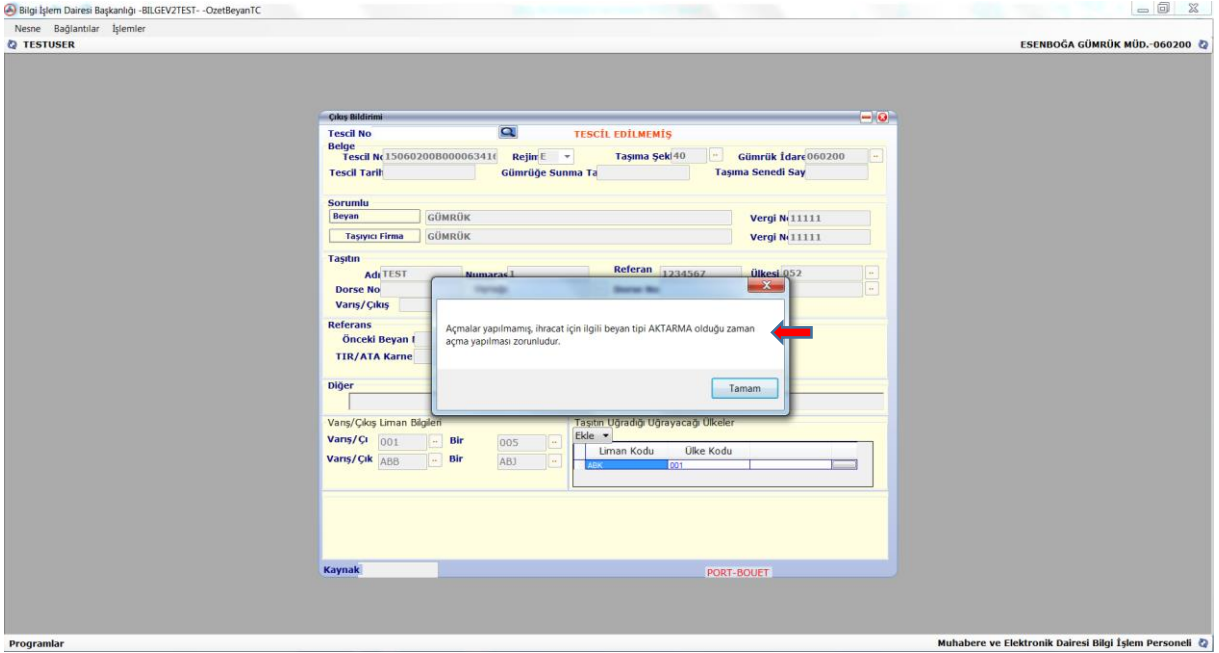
Bilgi İşlem Dairesi Başkanlığı -BILGEV2TEST- -OzetBeyanTC

Nesne Bağlantılar İşlemler

TESTUSER

ESENBOĞA GÜMRÜK MÜD.-060200

Çıkış Bildirimi

Tescil No

TESCİL EDİLMEMİŞ

Belge

Tescil No 15060200B00006341(

Rejim E

Taşıma Şek 40

Gümrük İdare 060200

Tescil Tarih

Gümrüğe Sunma Ta

Taşıma Senedi Say

Sorumlu

Beyan GÜMRÜK

Vergi No 11111

Taşıyıcı Firma GÜMRÜK

Vergi No 11111

Taşıtın

Adı TEST

Numara 1

Referan 1234567

Ülkesi 052

Dorse No

Varış/Çıkış

Referans

Önceki Beyan I

TIR/ATA Karne

Diğer

Açmalar yapılmamış, ihracat için ilgili beyan tipi AKTARMA olduğu zaman açma yapılması zorunludur.

Tamam

Varış/Çıkış Liman Bilgileri

Varış/Çı 001

Bir 005

Varış/Çık ABB

Bir ABJ

Taşıtın Uğradığı Uğrayacağı Ülkeler

Ekle

| Liman Kodu | Ülke Kodu |
|---|---|
| ABK | 001 |

Kaynak

PORT-BOUET

Programlar

Muhabere ve Elektronik Dairesi Bilgi İşlem Personeli